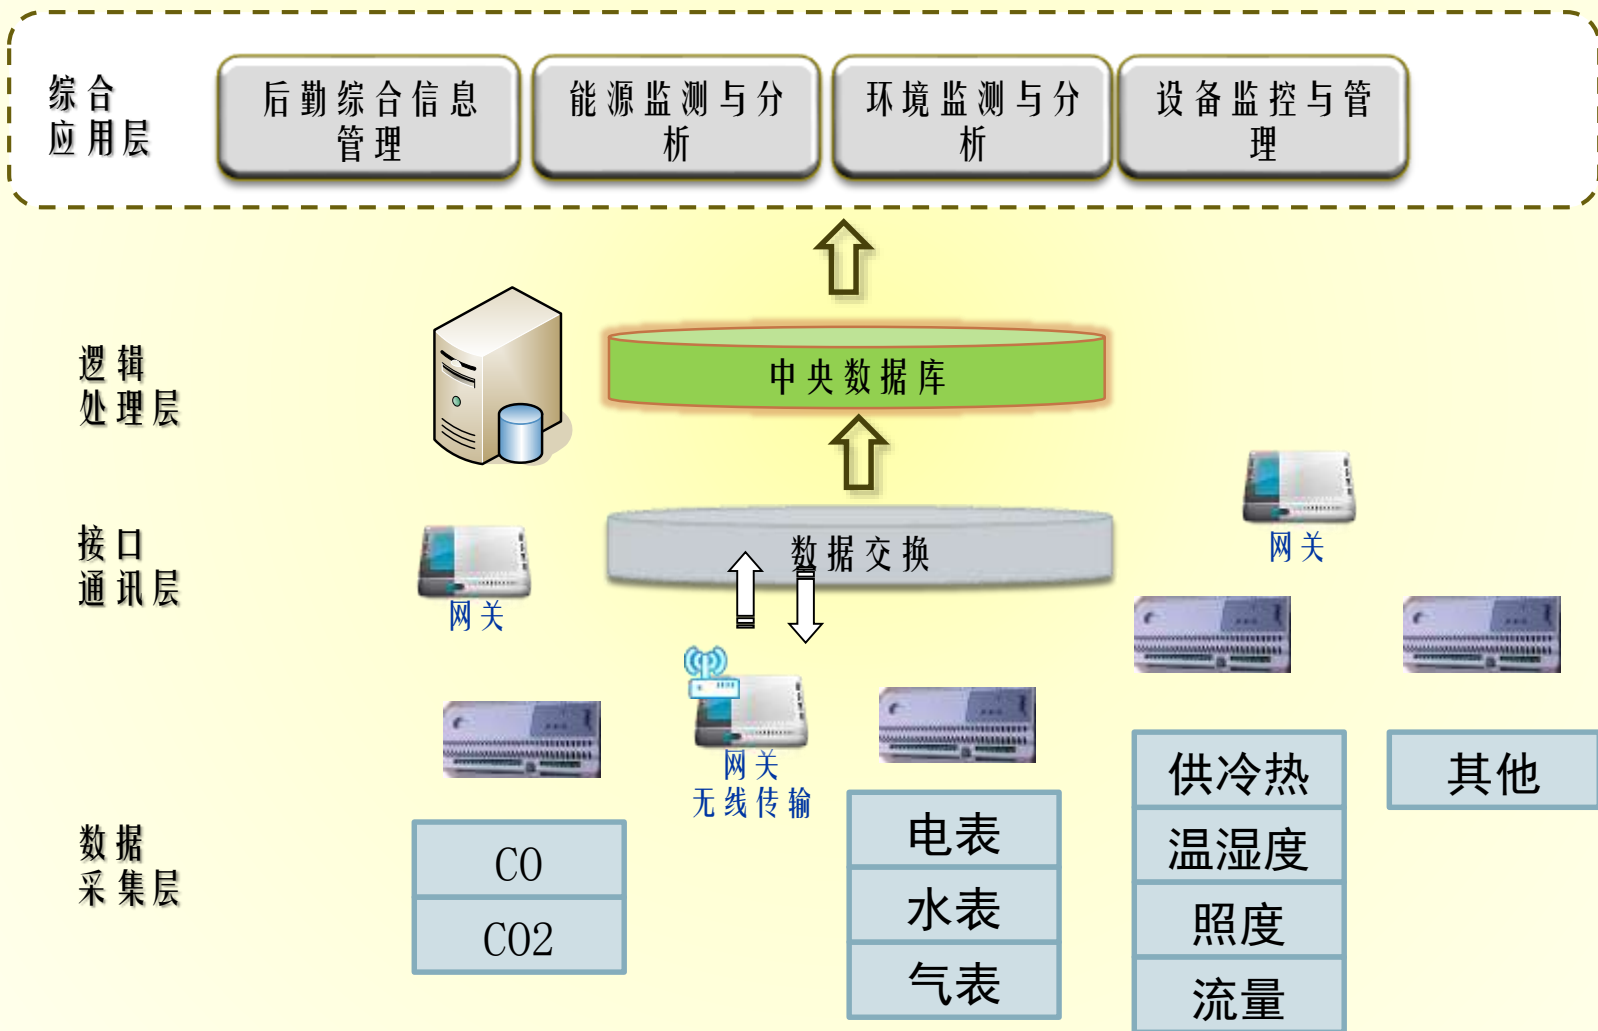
综合应用层

后勤综合信息管理

能源监测与分析

环境监测与分析

设备监控与管理

逻辑处理层

中央数据库

接口通讯层

数据交换

网关

网关

网关
无线传输

数据采集层

CO

CO2

电表

水表

气表

供冷热

温湿度

照度

流量

其他